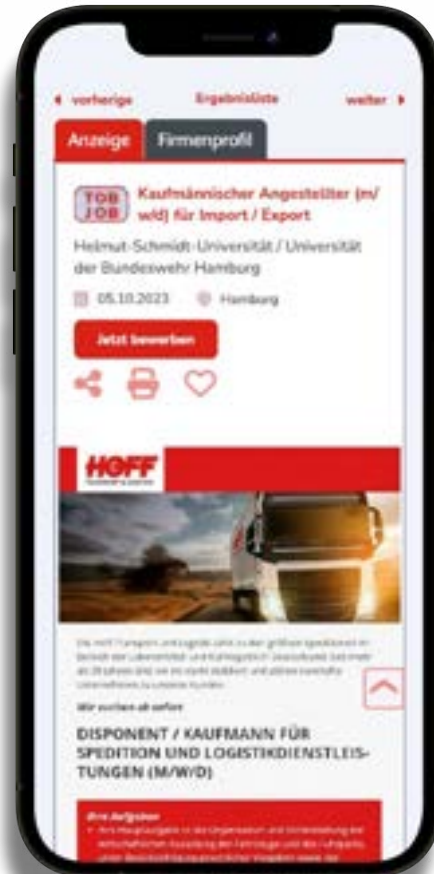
◂ vorherige Ergebnisliste weiter ▸

Anzeige Firmenprofil

TOP JOB Kaufmännischer Angestellter (m/w/d) für Import / Export

Helmut-Schmidt-Universität / Universität der Bundeswehr Hamburg

05.10.2023 Hamburg

Jetzt bewerben

HOFF

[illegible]

Wir suchen ab sofort

DISPONENT / KAUFMANN FÜR SPEDITION UND LOGISTIKDIENSTLEISTUNGEN (M/W/D)

Ihre Aufgaben

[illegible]